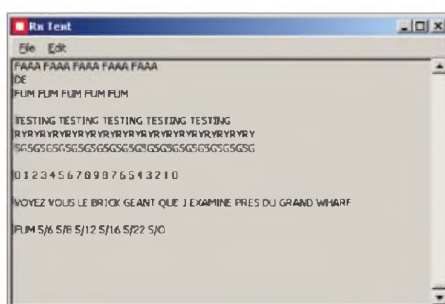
Rx Text

File Edit

FAAA FAAA FAAA FAAA FAAA
DE
FUM FUM FUM FUM FUM

TESTING TESTING TESTING TESTING
RYRYRYRYRYRYRYRYRYRYRYRYRYRYRYRYRYRY
SGSGSGSGSGSGSGSGSGSGSGSGSGSGSGSGSG

0 1 2 3 4 5 6 7 8 9 8 7 6 5 4 3 2 1 0

VOYEZ VOUS LE BRICK GEANT QUE J EXAMINE PRES DU GRAND WHARF

FUM 5/6 5/8 5/12 5/16 5/22 S/O